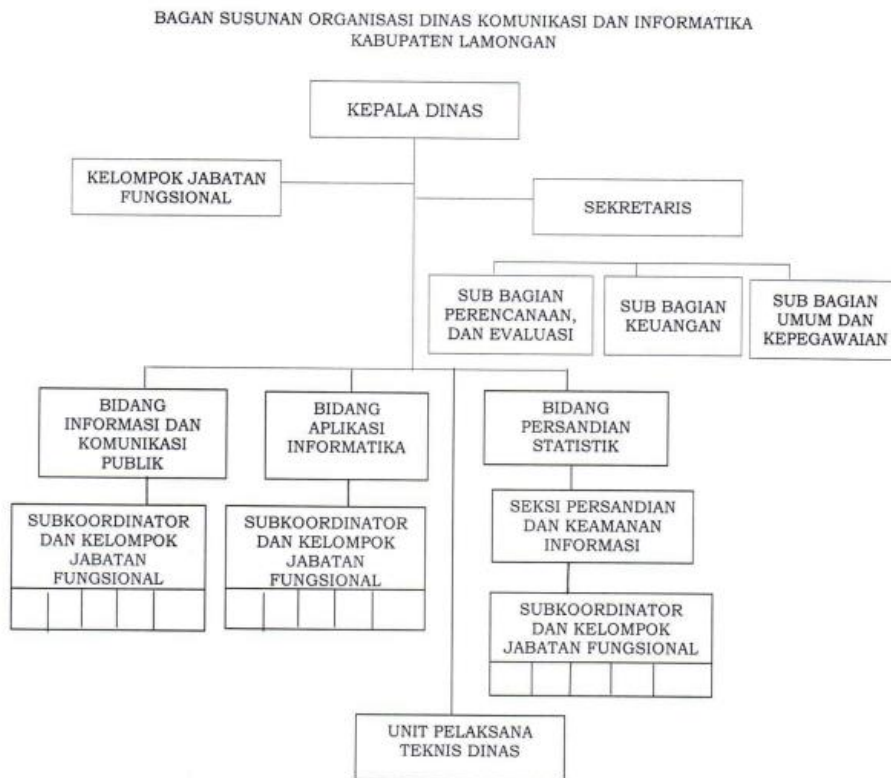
BAGAN SUSUNAN ORGANISASI DINAS KOMUNIKASI DAN INFORMATIKA KABUPATEN LAMONGAN

KEPALA DINAS

KELOMPOK JABATAN FUNGSIONAL

SEKRETARIS

SUB BAGIAN PERENCANAAN, DAN EVALUASI

SUB BAGIAN KEUANGAN

SUB BAGIAN UMUM DAN KEPEGAWAIAN

BIDANG INFORMASI DAN KOMUNIKASI PUBLIK

SUBKOORDINATOR DAN KELOMPOK JABATAN FUNGSIONAL

BIDANG APLIKASI INFORMATIKA

SUBKOORDINATOR DAN KELOMPOK JABATAN FUNGSIONAL

BIDANG PERSANDIAN STATISTIK

SEKSI PERSANDIAN DAN KEAMANAN INFORMASI

SUBKOORDINATOR DAN KELOMPOK JABATAN FUNGSIONAL

UNIT PELAKSANA TEKNIS DINAS